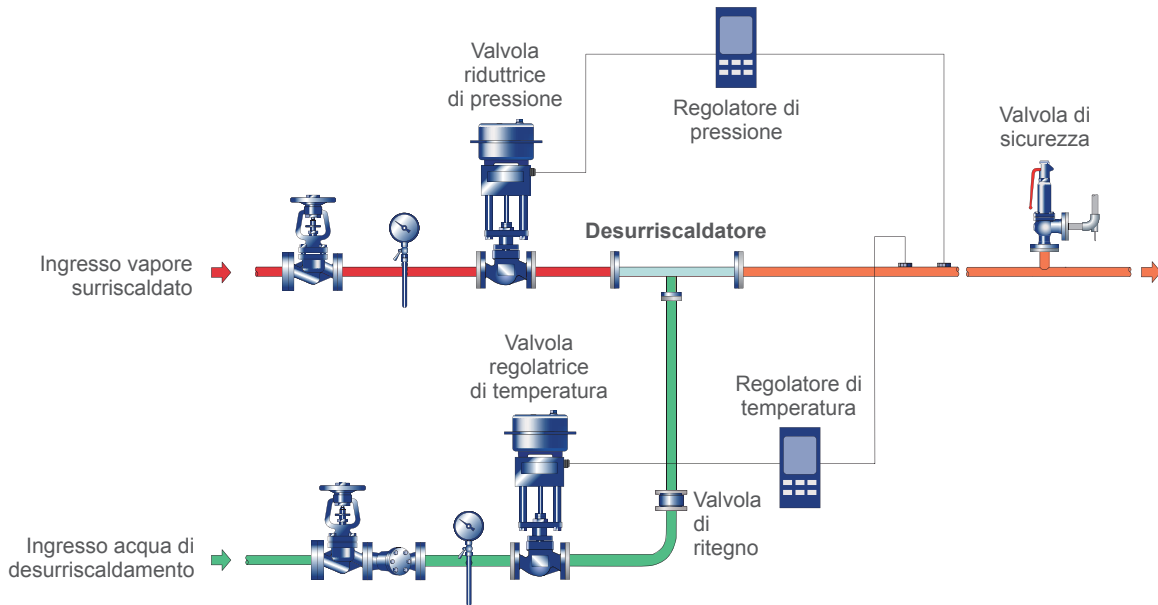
Valvola riduttrice di pressione

Regolatore di pressione

Valvola di sicurezza

Desurriscaldatore

Ingresso vapore surriscaldato

Valvola regolatrice di temperatura

Regolatore di temperatura

Valvola di ritegno

Ingresso acqua di desurriscaldamento